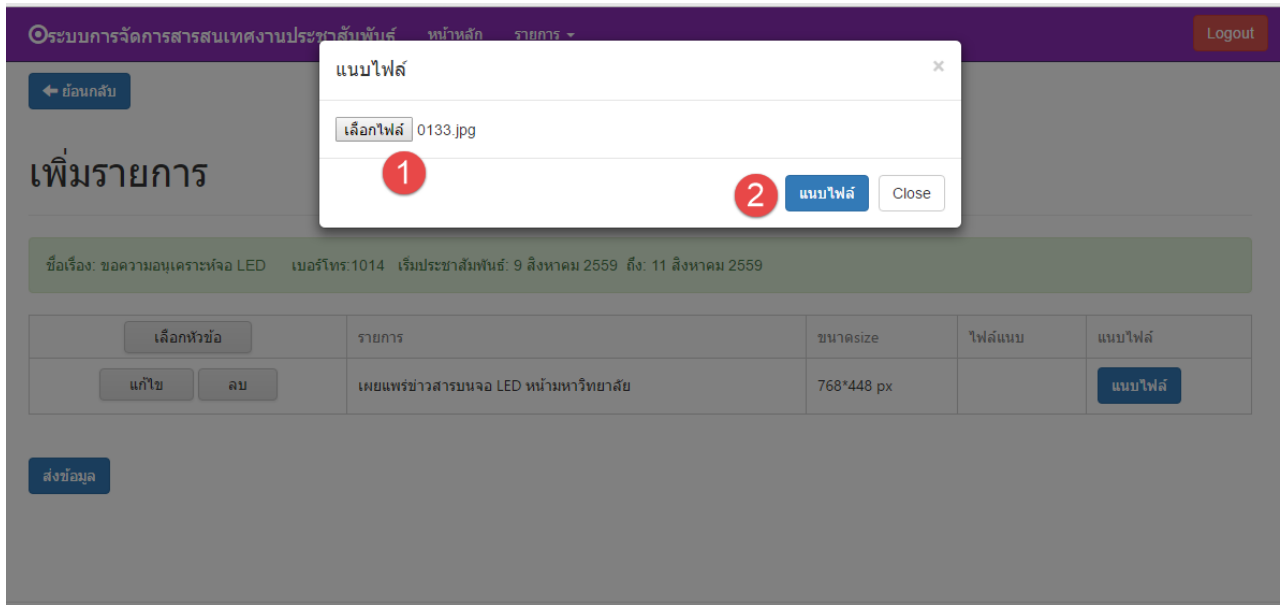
ระบบการจัดการสารสนเทศงานประชาสัมพันธ์ หน้าหลัก รายการ

Logout

ย้อนกลับ

เพิ่มรายการ

แนบไฟล์

×

เลือกไฟล์ 0133.jpg

1

2

แนบไฟล์

Close

ชื่อเรื่อง: ขอความอนุเคราะห์จอ LED เบอร์โทร:1014 เริ่มประชาสัมพันธ์: 9 สิงหาคม 2559 ถึง: 11 สิงหาคม 2559

| เลือกหัวข้อ | รายการ | ขนาดsize | ไฟล์แนบ | แนบไฟล์ |
|---|---|---|---|---|
| แก้ไข ลบ | เผยแพร่ข่าวสารบนจอ LED หน้ามหาวิทยาลัย | 768*448 px | | แนบไฟล์ |

ส่งข้อมูล